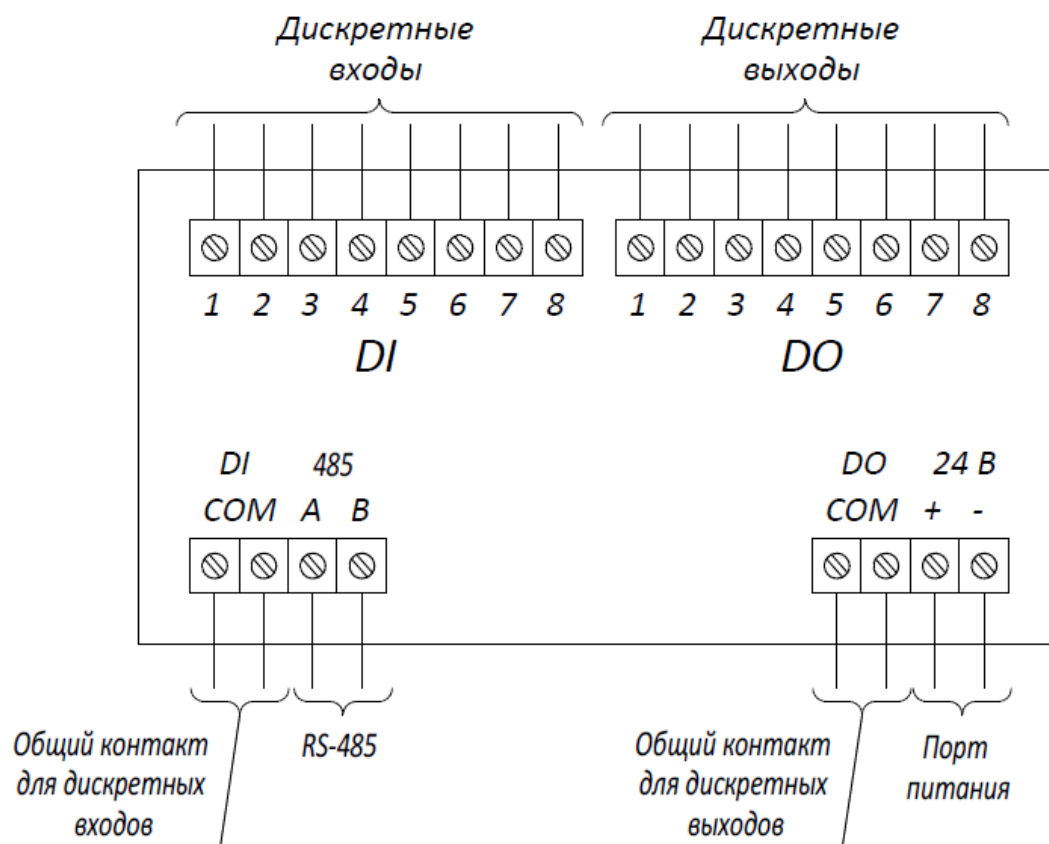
Дискретные входы

Дискретные выходы

1 2 3 4 5 6 7 8

DI

1 2 3 4 5 6 7 8

DO

DI COM

485 A B

DO COM

24 В + -

Общий контакт для дискретных входов

RS-485

Общий контакт для дискретных выходов

Порт питания